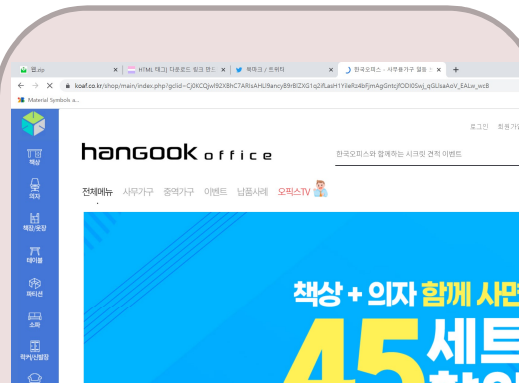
웹.zip
HTML 태그| 다운로드 링크 만드
북마크 / 트위터
한국오피스 - 사무용가구 전문
koaf.co.kr/shop/main/index.php?gclid=Cj0KCQjwl92XBhC7ARIsAHLl9ancyB9rBIZXG1q2iflLasH1YIieRz4bFjmAgGntcjfODl0Swj_qGUaeAoV_EALw_wcB
Material Symbols a...

책상
의자
책장/옷장
테이블
파티션
소파
락커/신발장

로그인 회원가

hangook office

한국오피스와 함께하는 시크릿 견적 이벤트

전체메뉴 사무가구 중역가구 이벤트 납품사례 오피스TV

책상 + 의자 함께 사면
45 세트
할인